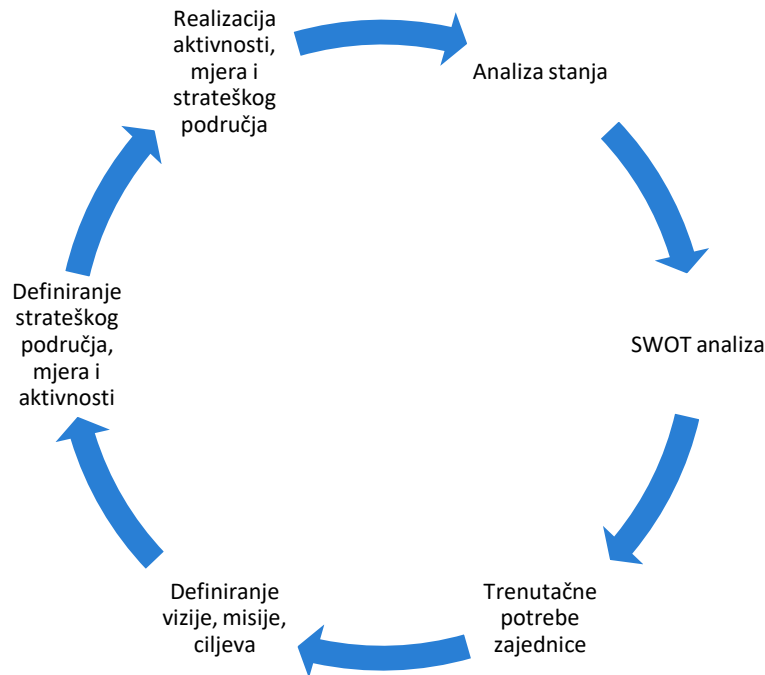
Realizacija aktivnosti, mjera i strateškog područja

Analiza stanja

SWOT analiza

Trenutačne potrebe zajednice

Definiranje vizije, misije, ciljeva

Definiranje strateškog područja, mjera i aktivnosti